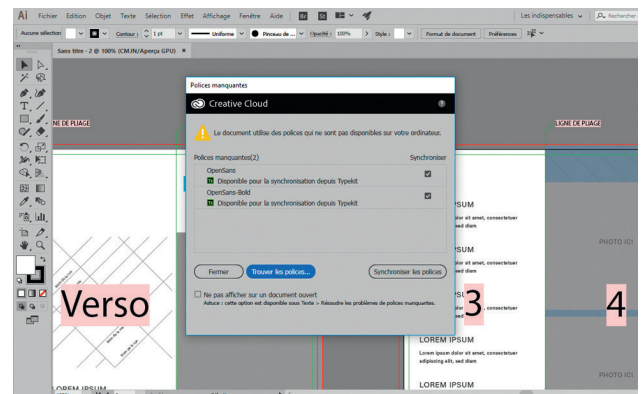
Ai Fichier Edition Objet Texte Sélection Effet Affichage Fenêtre Aide

Les indispensables

Aucune sélection Contour : 1 pt Uniforme Pinceau de ... Opacité : 100% Style : Format de document Préférences

Sans titre - 2 @ 100% (CMJN/Aperçu GPU)

Polices manquantes

Creative Cloud

Le document utilise des polices qui ne sont pas disponibles sur votre ordinateur.

Polices manquantes(2) Synchroniser

OpenSans
Disponible pour la synchronisation depuis Typekit

OpenSans-Bold
Disponible pour la synchronisation depuis Typekit

Fermer Trouver les polices... Synchroniser les polices

Ne pas afficher sur un document ouvert
Astuce : cette option est disponible sous Texte > Résoudre les problèmes de polices manquantes.

LIGNE DE PLIAGE

LIGNE DE PLIAGE

Verso

IPSUM
dolor sit amet, consectetur
sed diam

IPSUM
dolor sit amet, consectetur
sed diam

3

4

PHOTO ICI

LOREM IPSUM
Lorem ipsum dolor sit amet, consectetur adipiscing elit, sed diam

LOREM IPSUM

PHOTO ICI

LOREM IPSUM